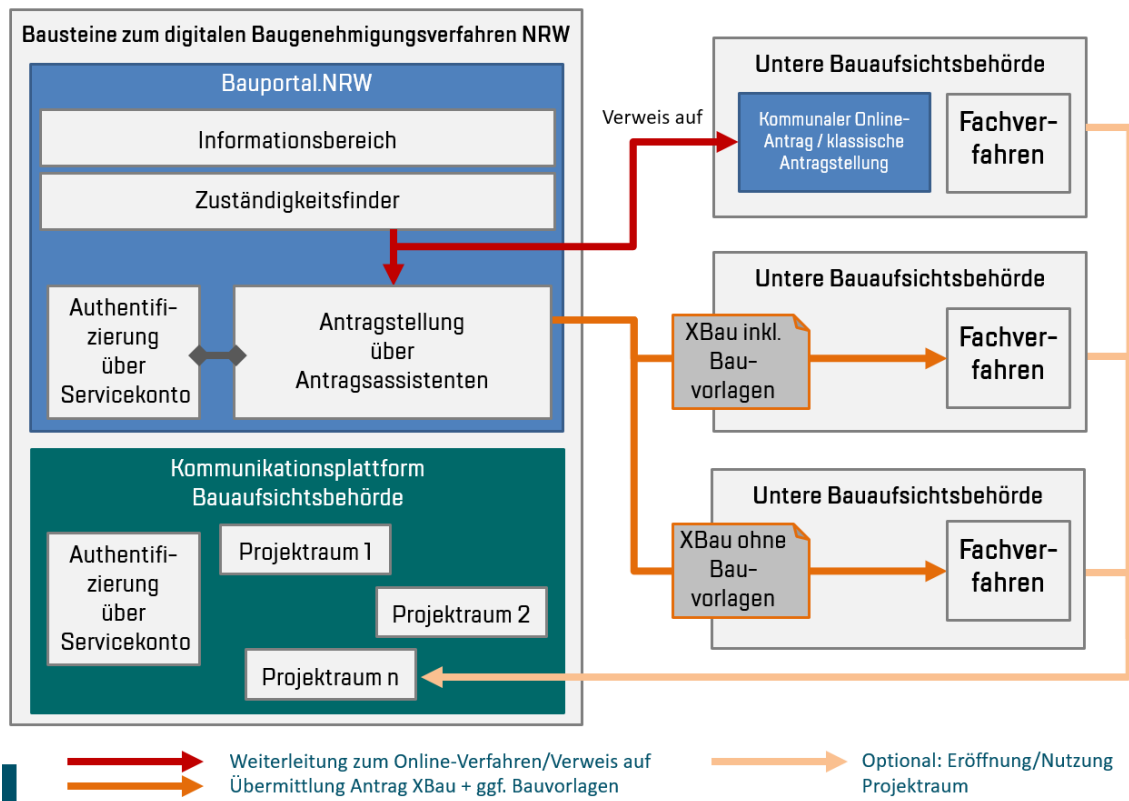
Bausteine zum digitalen Baugenehmigungsverfahren NRW

Bauportal.NRW

Informationsbereich

Zuständigkeitsfinder

Authentifizierung über Servicekonto

Antragstellung über Antragsassistenten

Kommunikationsplattform Bauaufsichtsbehörde

Authentifizierung über Servicekonto

Projektraum 1

Projektraum 2

Projektraum n

Verweis auf

Untere Bauaufsichtsbehörde

Kommunaler Online-Antrag / klassische Antragstellung

Fachverfahren

Untere Bauaufsichtsbehörde

XBau inkl. Bauvorlagen

Fachverfahren

Untere Bauaufsichtsbehörde

XBau ohne Bauvorlagen

Fachverfahren

Weiterleitung zum Online-Verfahren/Verweis auf
Übermittlung Antrag XBau + ggf. Bauvorlagen

Optional: Eröffnung/Nutzung Projektraum